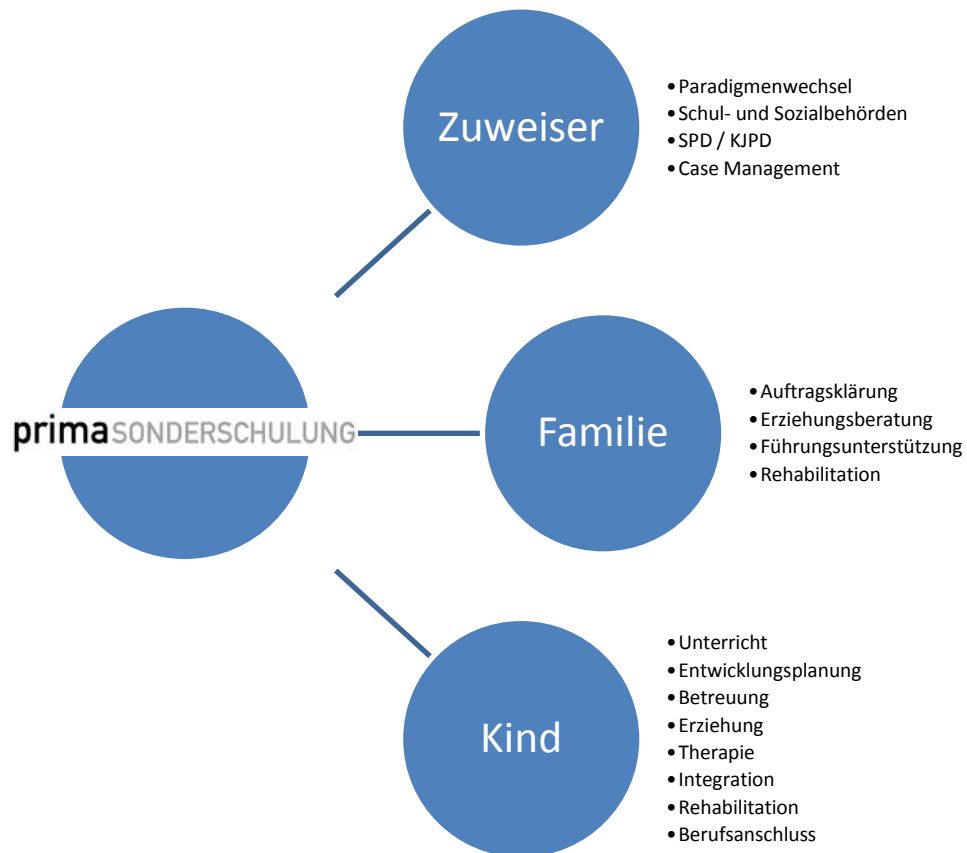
Zuweiser

• Paradigmenwechsel
• Schul- und Sozialbehörden
• SPD / KJPD
• Case Management

primaSONDERSCHULUNG

Familie

• Auftragsklärung
• Erziehungsberatung
• Führungsunterstützung
• Rehabilitation

Kind

• Unterricht
• Entwicklungsplanung
• Betreuung
• Erziehung
• Therapie
• Integration
• Rehabilitation
• Berufsanschluss